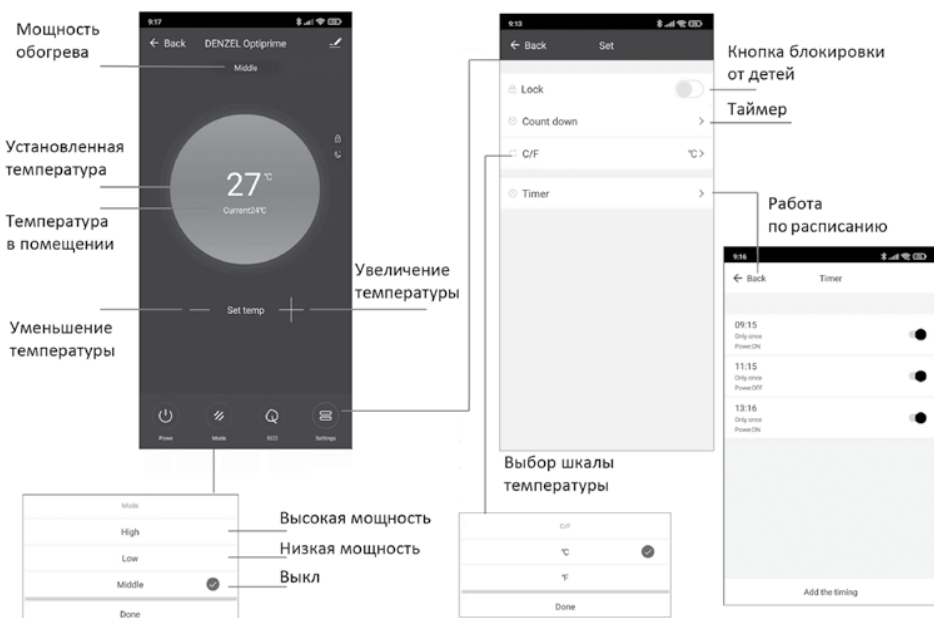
Мощность обогрева

9:17

← Back DENZEL Optiprime

Middle

Установленная температура

27 °C

Current24°C

Температура в помещении

Увеличение температуры

Set temp

Уменьшение температуры

Power Mode ECO Settings

Mode

High

Low

Middle

Done

Высокая мощность

Низкая мощность

Выкл

9:13

← Back Set

Кнопка блокировки от детей

Lock

Count down

Таймер

C/F °C >

Timer

Выбор шкалы температуры

C/F

°C

°F

Done

Работа по расписанию

9:16

← Back Timer

09:15
Only once
Power:ON

11:15
Only once
Power:OFF

13:16
Only once
Power:ON

Add the timing